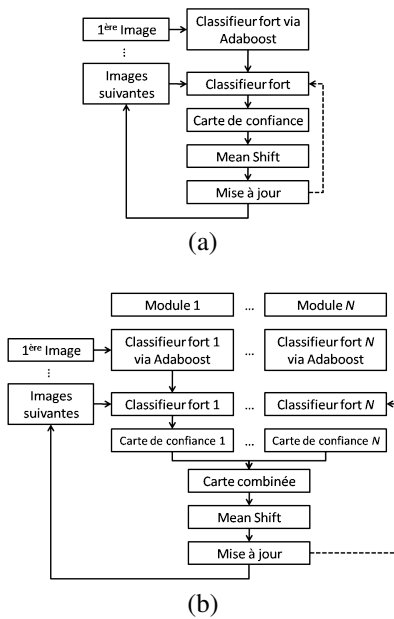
1$^{ère}$ Image

⋮

Images suivantes

Classifieur fort via Adaboost

Classifieur fort

Carte de confiance

Mean Shift

Mise à jour

(a)

Module 1 ... Module *N*

1$^{ère}$ Image

⋮

Images suivantes

Classifieur fort 1 via Adaboost ... Classifieur fort *N* via Adaboost

Classifieur fort 1 ... Classifieur fort *N*

Carte de confiance 1 ... Carte de confiance *N*

Carte combinée

Mean Shift

Mise à jour

(b)